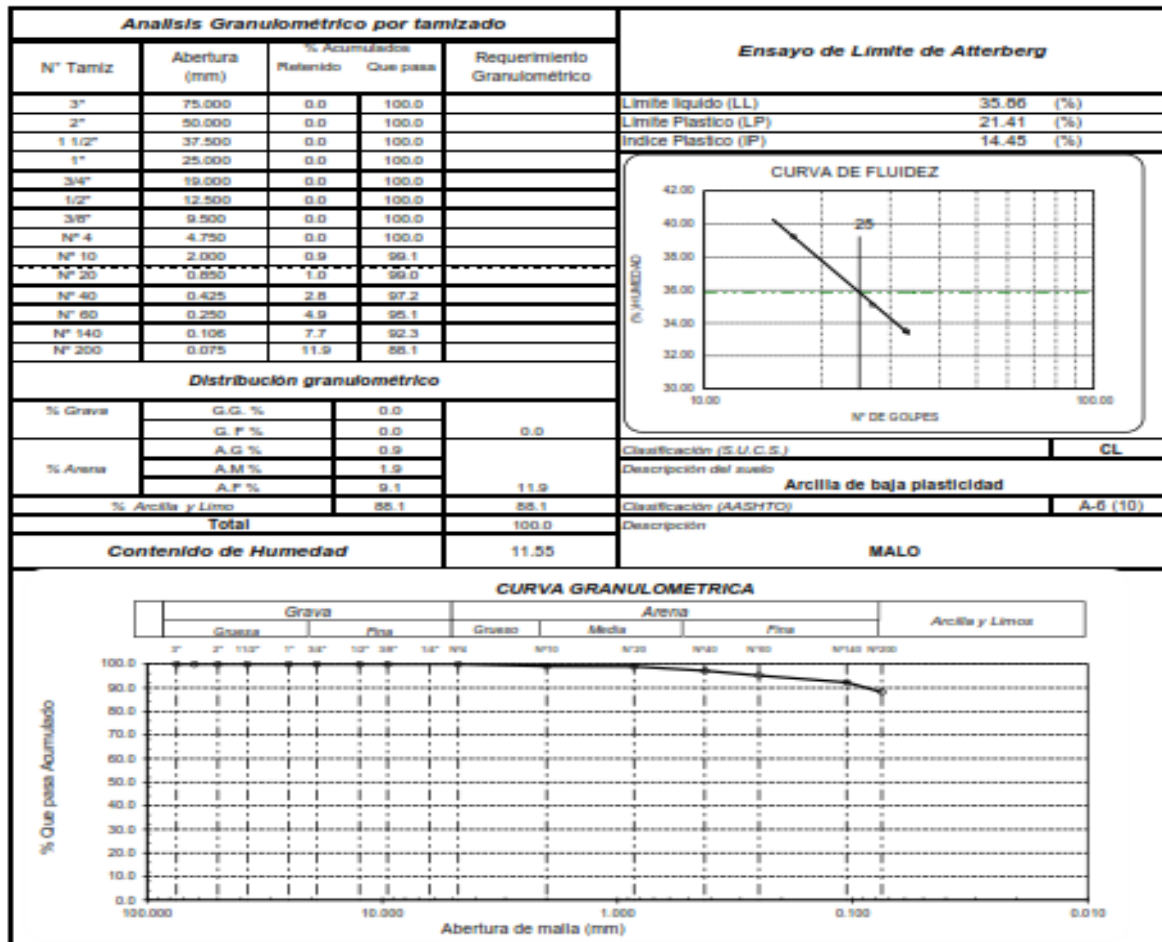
Analisis Granulométrico por tamizado

| N° Tamiz | Abertura (mm) | % Acumulados Retenido | % Acumulados Que pasa | Requerimiento Granulométrico |
|---|---|---|---|---|
| 3" | 75.000 | 0.0 | 100.0 | |
| 2" | 50.000 | 0.0 | 100.0 | |
| 1 1/2" | 37.500 | 0.0 | 100.0 | |
| 1" | 25.000 | 0.0 | 100.0 | |
| 3/4" | 19.000 | 0.0 | 100.0 | |
| 1/2" | 12.500 | 0.0 | 100.0 | |
| 3/8" | 9.500 | 0.0 | 100.0 | |
| N° 4 | 4.750 | 0.0 | 100.0 | |
| N° 10 | 2.000 | 0.9 | 99.1 | |
| N° 20 | 0.850 | 1.0 | 99.0 | |
| N° 40 | 0.425 | 2.8 | 97.2 | |
| N° 60 | 0.250 | 4.9 | 95.1 | |
| N° 140 | 0.106 | 7.7 | 92.3 | |
| N° 200 | 0.075 | 11.9 | 88.1 | |

Distribución granulométrico

| % Grava | G.G. % | 0.0 | |
|---|---|---|---|
| | G. F % | 0.0 | 0.0 |
| % Arena | A.G % | 0.9 | |
| | A.M % | 1.9 | |
| | A.F % | 9.1 | 11.9 |
| % Arcilla y Limo | | 88.1 | 88.1 |
| Total | | | 100.0 |

Contenido de Humedad 11.55

Ensayo de Limite de Atterberg

| Limite liquido (LL) | 35.86 | (%) |
|---|---|---|
| Limite Plastico (LP) | 21.41 | (%) |
| Indice Plastico (IP) | 14.45 | (%) |

CURVA DE FLUIDEZ
42.00
40.00
38.00
36.00
34.00
32.00
30.00
10.00
100.00
25
(%) HUMEDAD
N° DE GOLPES

Clasificación (S.U.C.S.) CL
Descripción del suelo
Arcilla de baja plasticidad
Clasificación (AASHTO) A-6 (10)
Descripción
MALO

CURVA GRANULOMETRICA
Grava: Gruesa, Fina
Arena: Grueso, Media, Fina
Arcilla y Limos
3" 2" 11/2" 1" 3/4" 1/2" 3/8" 1/4" N°4 N°10 N°20 N°40 N°60 N°140 N°200
100.0
90.0
80.0
70.0
60.0
50.0
40.0
30.0
20.0
10.0
0.0
% Que pasa Acumulado
100.000
10.000
1.000
0.100
0.010
Abertura de malla (mm)